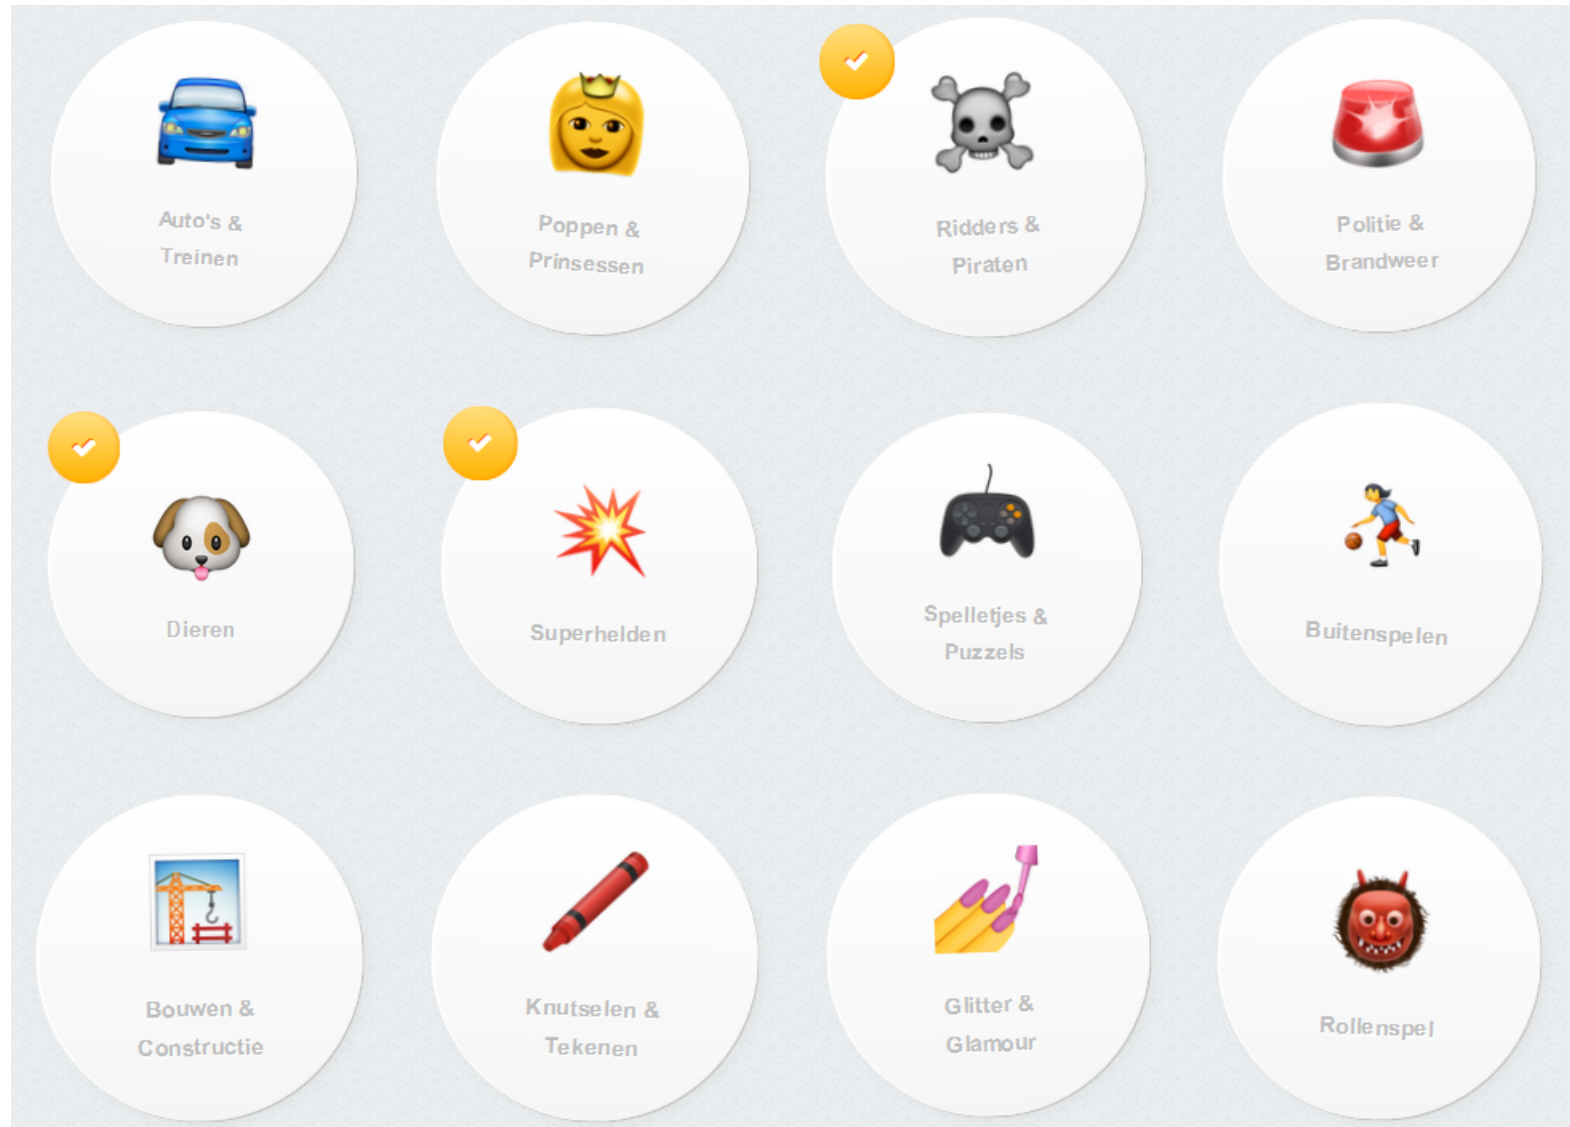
Auto's & Treinen

Poppen & Prinsessen

Ridders & Piraten

Politie & Brandweer

Dieren

Superhelden

Spelletjes & Puzzels

Buitenspelen

Bouwen & Constructie

Knutselen & Tekenen

Glitter & Glamour

Rollenspel